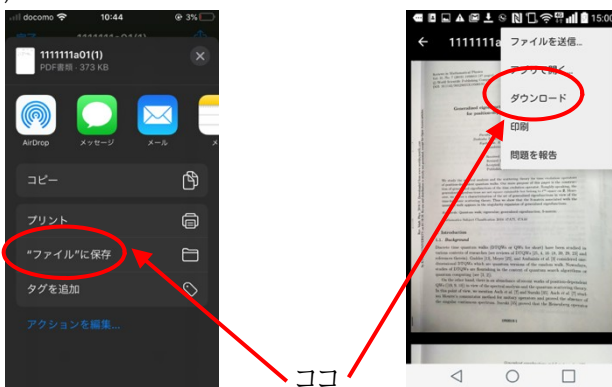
docomo 10:44 3%

1111111a01(1)
PDF書類 · 373 KB

AirDrop
メッセージ
メール

コピー
プリント
"ファイル"に保存
タグを追加
アクションを編集...

15:00
1111111
ファイルを送信...
アプリで開く
ダウンロード
印刷
問題を報告

Introduction
1.1 Background

ココ